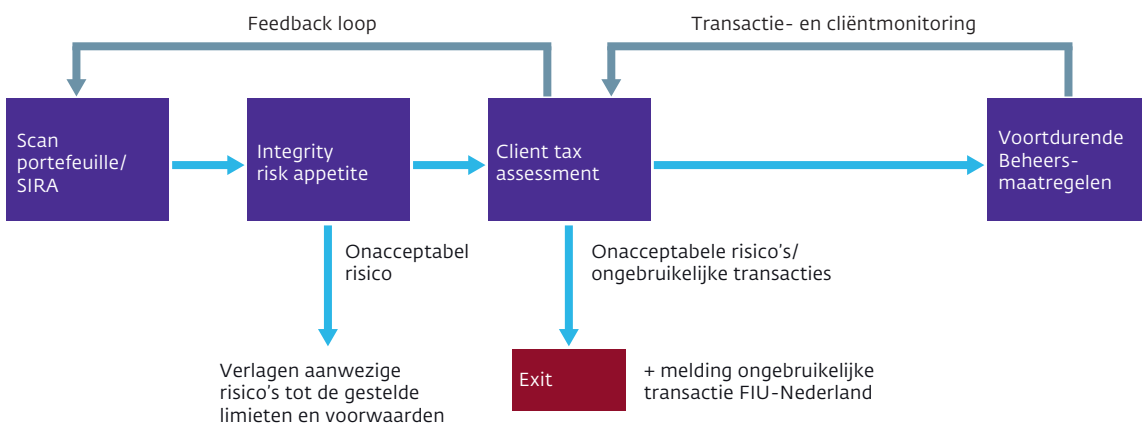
Feedback loop

Transactie- en cliëntmonitoring

Scan portefeuille/ SIRA

Integrity risk appetite

Client tax assessment

Voortdurende Beheers-maatregelen

Onacceptabel risico

Onacceptabele risico's/ ongebruikelijke transacties

Verlagen aanwezige risico's tot de gestelde limieten en voorwaarden

Exit

+ melding ongebruikelijke transactie FIU-Nederland